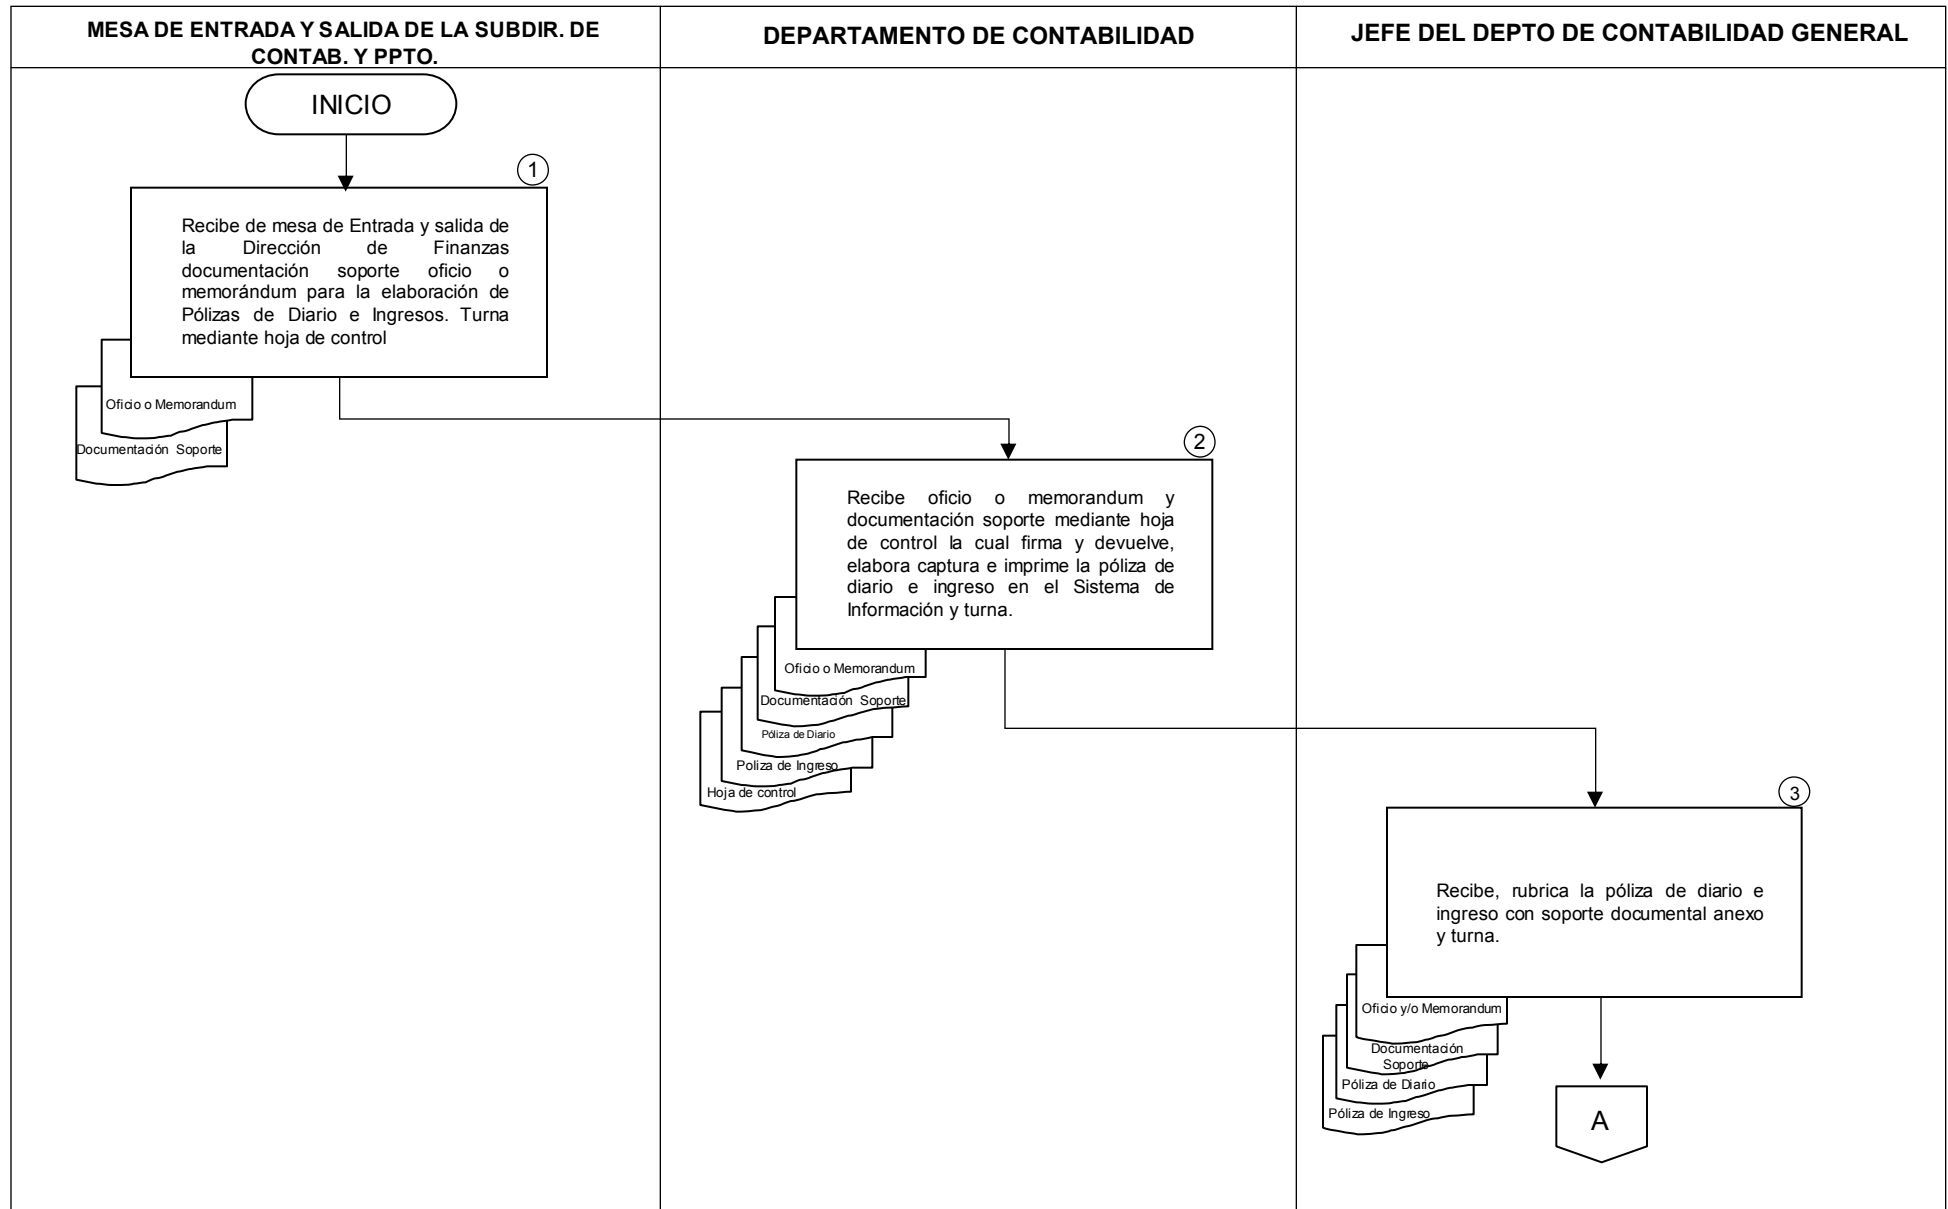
MESA DE ENTRADA Y SALIDA DE LA SUBDIR. DE CONTAB. Y PPTO.

DEPARTAMENTO DE CONTABILIDAD

JEFE DEL DEPTO DE CONTABILIDAD GENERAL

INICIO

1

Recibe de mesa de Entrada y salida de la Dirección de Finanzas documentación soporte oficio o memorándum para la elaboración de Pólizas de Diario e Ingresos. Turna mediante hoja de control

Oficio o Memorandum

Documentación Soporte

2

Recibe oficio o memorandum y documentación soporte mediante hoja de control la cual firma y devuelve, elabora captura e imprime la póliza de diario e ingreso en el Sistema de Información y turna.

Oficio o Memorandum

Documentación Soporte

Póliza de Diario

Poliza de Ingreso

Hoja de control

3

Recibe, rubrica la póliza de diario e ingreso con soporte documental anexo y turna.

Oficio y/o Memorandum

Documentación Soporte

Póliza de Diario

Póliza de Ingreso

A